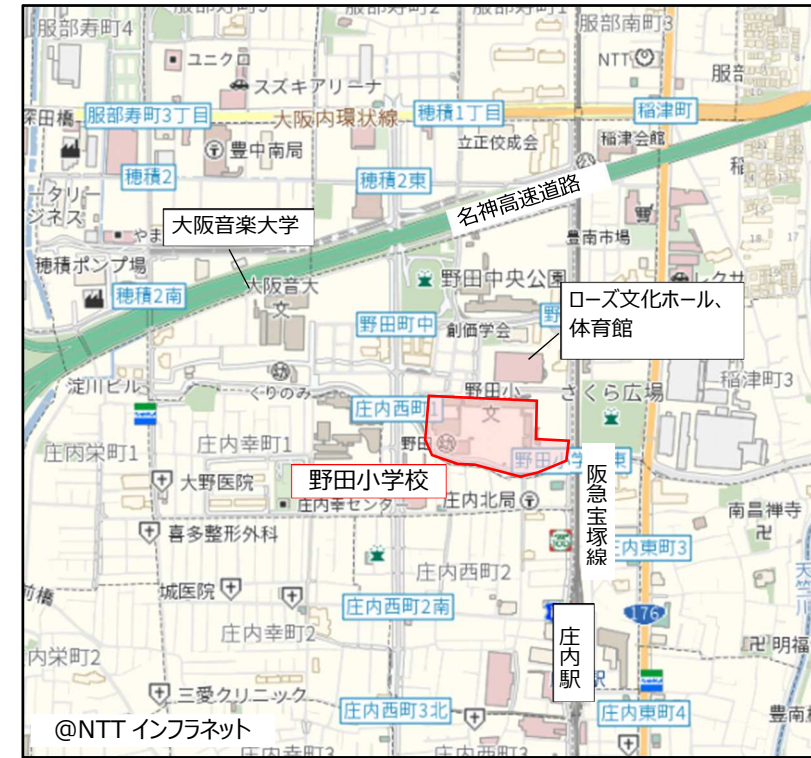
服部寿町4
ユニクロ
スズキアリーナ
服部南町3
NTT
服部
稲津町
服部寿町3丁目
穂積1丁目
大阪内環状線
立正佼成会
稲津会館
豊中南局
穂積2
穂積2東
名神高速道路
大阪音楽大学
豊南市場
穂積ポンプ場
穂積2南
野田中央公園
ローズ文化ホール、体育館
野田町中
創価学会
淀川ビル
くりのみ
庄内西町1
野田小
さくら広場
稲津町3
庄内栄町1
庄内幸町1
野田小学校
阪急宝塚線
大野医院
庄内幸センター
庄内北局
南昌禅寺
喜多整形外科
庄内東町3
庄内西町2
城医院
庄内西町2南
176
庄内幸町2
庄内駅
内栄町2
明福
三愛クリニック
庄内西町3北
庄内東町4
豊南
@NTT インフラネット